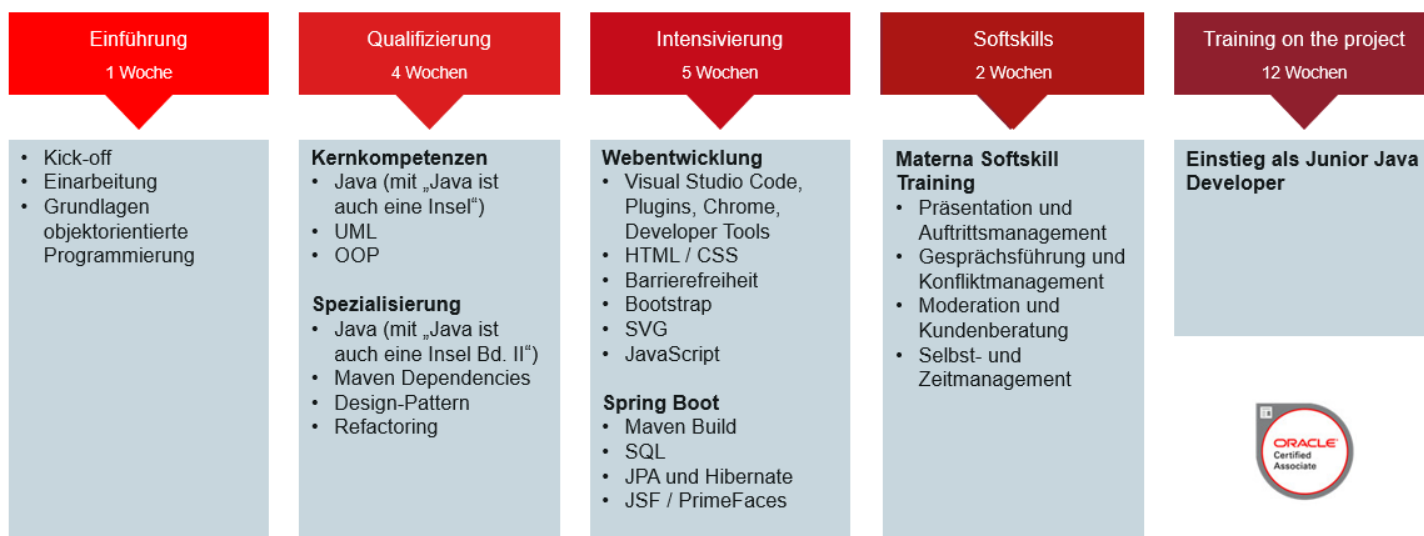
Einführung
1 Woche

- Kick-off
- Einarbeitung
- Grundlagen objektorientierte Programmierung

Qualifizierung
4 Wochen

**Kernkompetenzen**
- Java (mit „Java ist auch eine Insel“)
- UML
- OOP

**Spezialisierung**
- Java (mit „Java ist auch eine Insel Bd. II“)
- Maven Dependencies
- Design-Pattern
- Refactoring

Intensivierung
5 Wochen

**Webentwicklung**
- Visual Studio Code, Plugins, Chrome, Developer Tools
- HTML / CSS
- Barrierefreiheit
- Bootstrap
- SVG
- JavaScript

**Spring Boot**
- Maven Build
- SQL
- JPA und Hibernate
- JSF / PrimeFaces

Softskills
2 Wochen

**Materna Softskill Training**
- Präsentation und Auftrittsmanagement
- Gesprächsführung und Konfliktmanagement
- Moderation und Kundenberatung
- Selbst- und Zeitmanagement

Training on the project
12 Wochen

**Einstieg als Junior Java Developer**

ORACLE
Certified
Associate